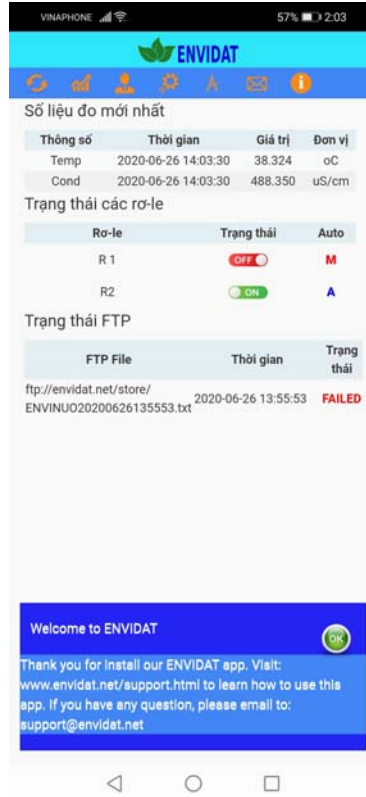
VINAPHONE 57% 2:03

ENVIDAT

Số liệu đo mới nhất

| Thông số | Thời gian | Giá trị | Đơn vị |
|---|---|---|---|
| Temp | 2020-06-26 14:03:30 | 38.324 | oC |
| Cond | 2020-06-26 14:03:30 | 488.350 | uS/cm |

Trạng thái các rơ-le

| Rơ-le | Trạng thái | Auto |
|---|---|---|
| R 1 | OFF | M |
| R2 | ON | A |

Trạng thái FTP

| FTP File | Thời gian | Trạng thái |
|---|---|---|
| ftp://envidat.net/store/ENVINUO20200626135553.txt | 2020-06-26 13:55:53 | FAILED |

Welcome to ENVIDAT

OK

Thank you for install our ENVIDAT app. Visit: www.envidat.net/support.html to learn how to use this app. If you have any question, please email to: support@envidat.net